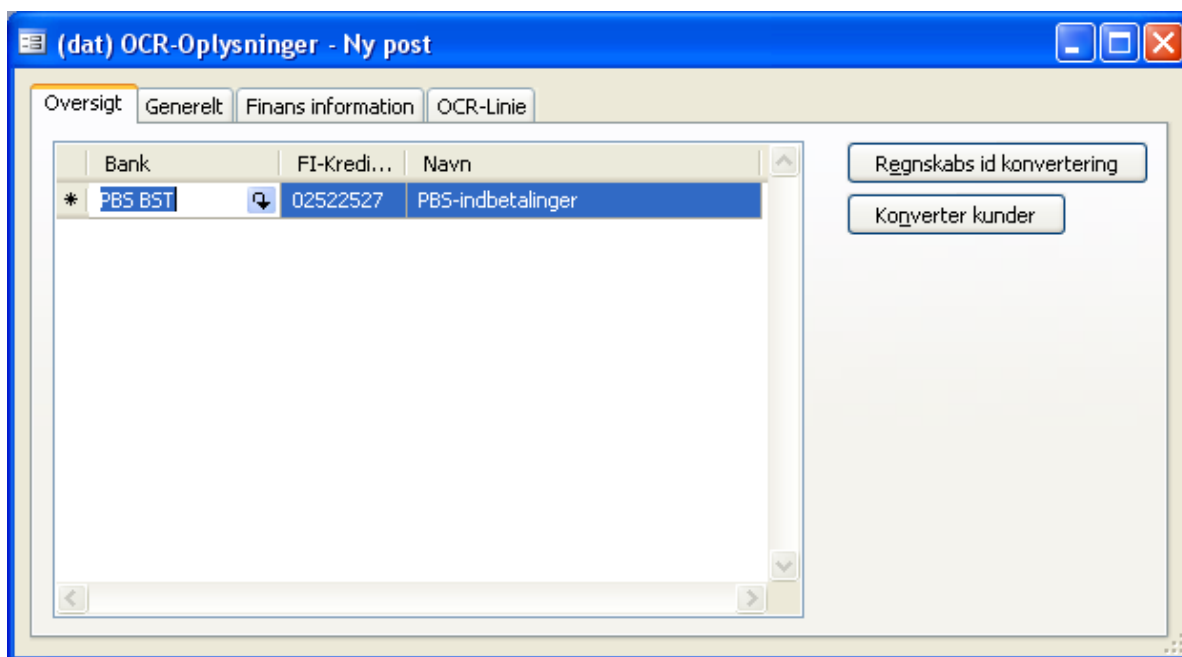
(dat) OCR-Oplysninger - Ny post

Oversigt | Generelt | Finans information | OCR-Linie

| | Bank | FI-Kredi... | Navn |
|---|---|---|---|
| * | PBS BST | 02522527 | PBS-indbetalinger |

Regnskabs id konvertering

Konverter kunder